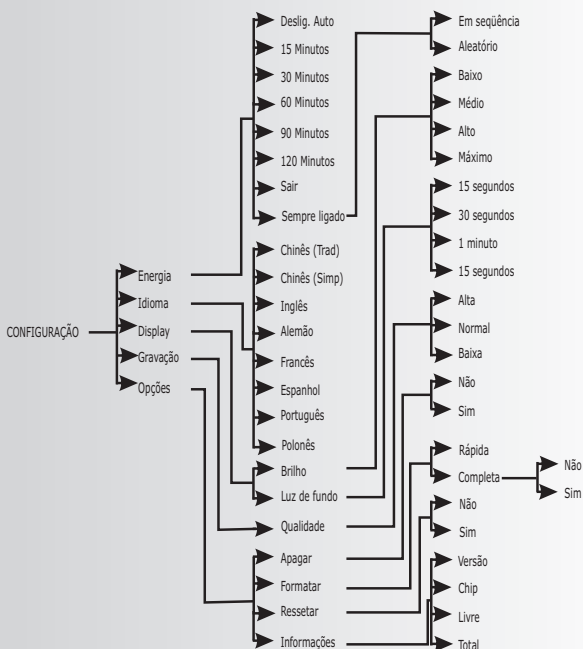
CONFIGURAÇÃO

Energia
Idioma
Display
Gravação
Opções

Deslig. Auto
15 Minutos
30 Minutos
60 Minutos
90 Minutos
120 Minutos
Sair
Sempre ligado
Chinês (Trad)
Chinês (Simp)
Inglês
Alemão
Francês
Espanhol
Português
Polonês
Brilho
Luz de fundo
Qualidade
Apagar
Formatar
Ressetar
Informações

Em seqüência
Aleatório
Baixo
Médio
Alto
Máximo
15 segundos
30 segundos
1 minuto
15 segundos
Alta
Normal
Baixa
Não
Sim
Rápida
Completa
Não
Sim
Versão
Chip
Livre
Total

Não
Sim